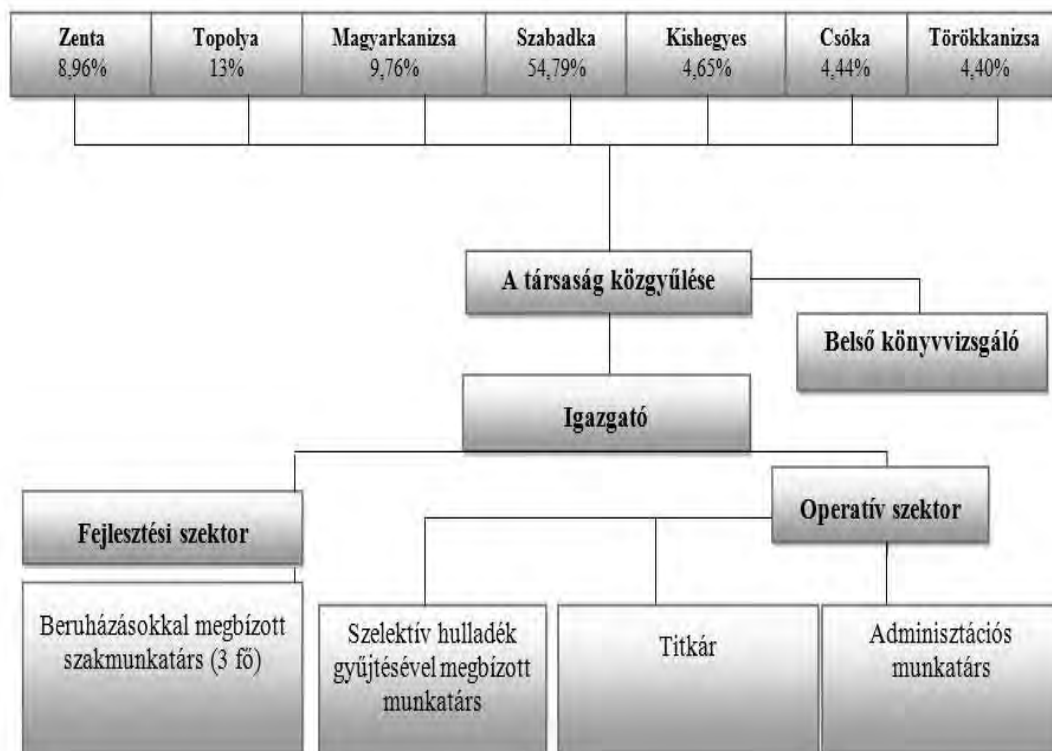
Zenta 8,96%

Topolya 13%

Magyarkanizsa 9,76%

Szabadka 54,79%

Kishegyes 4,65%

Csóka 4,44%

Törökkanizsa 4,40%

A társaság közgyűlése

Belső könyvvizsgáló

Igazgató

Fejlesztési szektor

Operatív szektor

Beruházásokkal megbízott szakmunkatárs (3 fő)

Szelektív hulladék gyűjtésével megbízott munkatárs

Titkár

Adminisztációs munkatárs